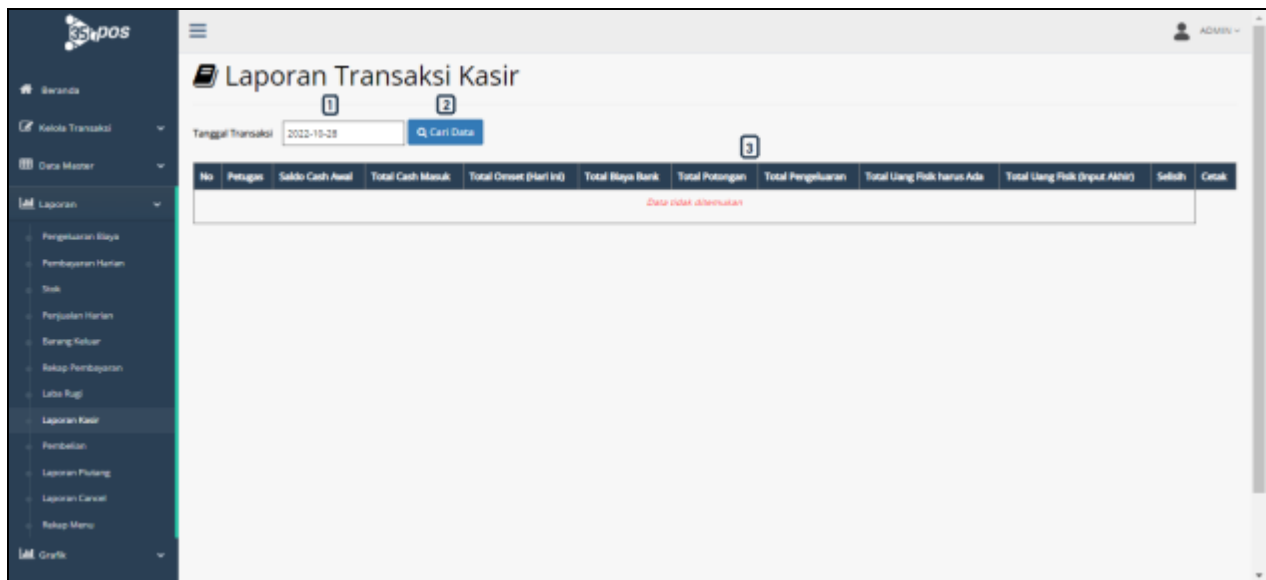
35pos

Beranda

Kelola Transaksi

Data Master

Laporan

Pengeluaran Biaya

Pembayaran Harian

Stok

Penjualan Harian

Barang Keluar

Rekap Pembayaran

Laba Rugi

Laporan Kasir

Pembelian

Laporan Piutang

Laporan Cancel

Rekap Menu

Grafik

ADMIN

Laporan Transaksi Kasir

1

2

Tanggal Transaksi 2022-10-28

Cari Data

3

| No | Petugas | Saldo Cash Awal | Total Cash Masuk | Total Omset (Hari ini) | Total Biaya Bank | Total Potongan | Total Pengeluaran | Total Uang Fisik harus Ada | Total Uang Fisik (Input Akhir) | Selisih | Cetak |
|---|---|---|---|---|---|---|---|---|---|---|---|
| Data tidak ditemukan | | | | | | | | | | | |